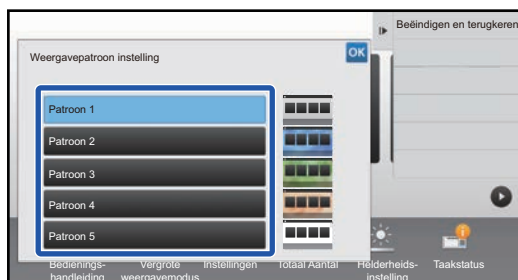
Beëindigen en terugkeren

Weergavepatroon instelling

OK

Patroon 1

Patroon 2

Patroon 3

Patroon 4

Patroon 5

Bedieningshandleiding

Vergrote weergavemodus

Instellingen

Totaal Aantal

Helderheidsinstelling

Taakstatus